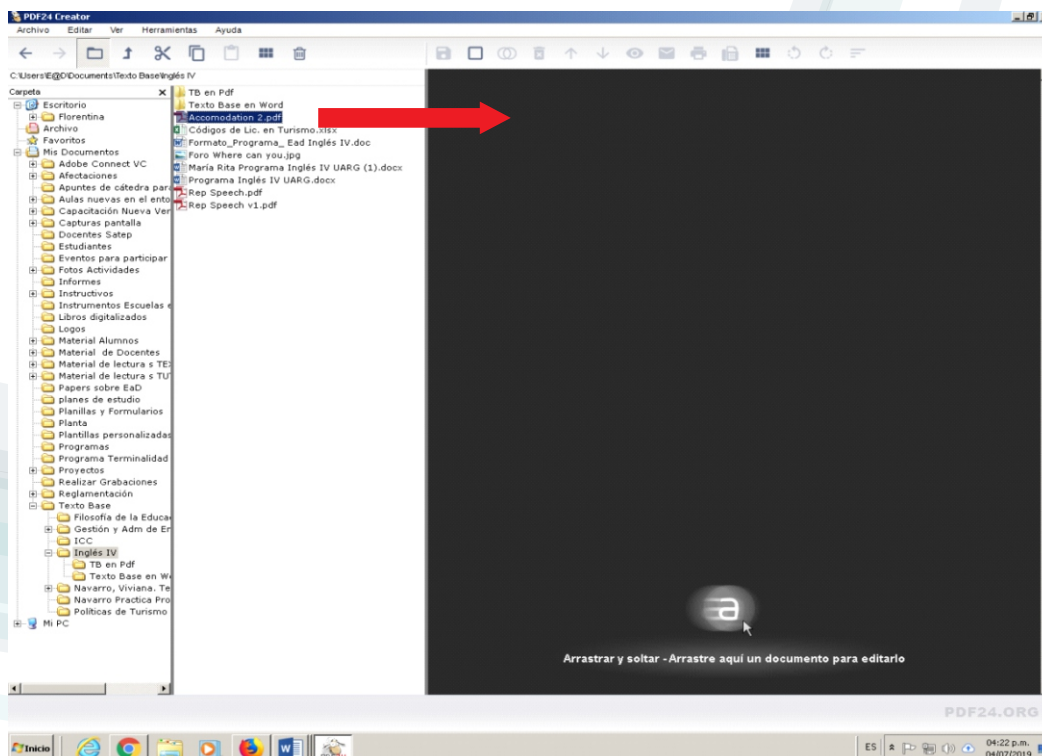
PDF24 Creator

Archivo Editar Ver Herramientas Ayuda

C:\Users\E@D\Documents\Texto Base\Inglés IV

Carpeta

Escritorio
Florentina
Archivo
Favoritos
Mis Documentos
Adobe Connect VC
Afectaciones
Apuntes de cátedra para
Aulas nuevas en el ento
Capacitación Nueva Ver
Capturas pantalla
Docentes Satep
Estudiantes
Eventos para participar
Fotos Actividades
Informes
Instructivos
Instrumentos Escuelas
Libros digitalizados
Logos
Material Alumnos
Material de Docentes
Material de lectura s TE
Material de lectura s TU
Papers sobre EaD
planes de estudio
Planillas y Formularios
Planta
Plantillas personalizadas
Programas
Programa Terminalidad
Proyectos
Realizar Grabaciones
Reglamentación
Texto Base
Filosofía de la Educa
Gestión y Adm de Er
ICC
Inglés IV
TB en Pdf
Texto Base en W
Navarro, Viviana. Te
Navarro Practica Pro
Políticas de Turismo
Mi PC

TB en Pdf
Texto Base en Word
Accomodation 2.pdf
Códigos de Lic. en Turismo.xlsx
Formato_Programa_ Ead Inglés IV.doc
Foro Where can you.jpg
María Rita Programa Inglés IV UARG (1).docx
Programa Inglés IV UARG.docx
Rep Speech.pdf
Rep Speech v1.pdf

Arrastrar y soltar - Arrastre aquí un documento para editarlo

PDF24.ORG

Inicio

ES

04:22 p.m.
04/07/2019